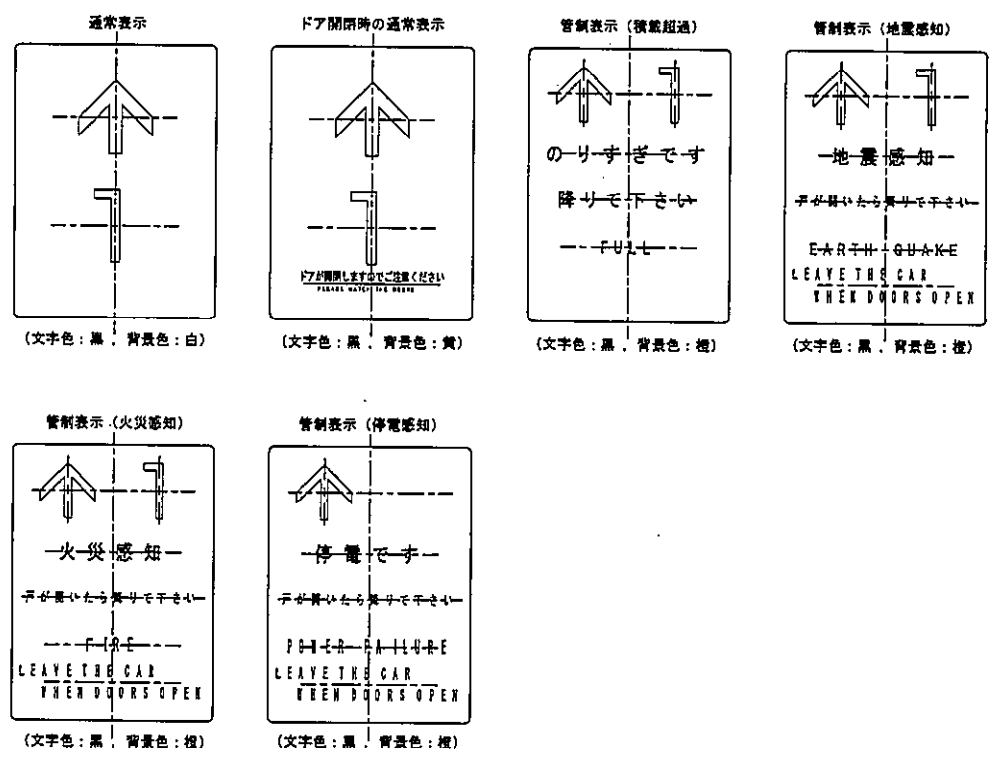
通常表示

1

（文字色：黒 ，背景色：白）

ドア開閉時の通常表示

1

ドアが開閉しますのでご注意ください
PLEASE WATCH THE DOORS

（文字色：黒 ，背景色：黄）

管制表示（積載超過）

1

のりすぎです

降りて下さい

FULL

（文字色：黒 ，背景色：橙）

管制表示（地震感知）

1

地震感知

戸が開いたら降りて下さい

EARTH QUAKE

LEAVE THE CAR
WHEN DOORS OPEN

（文字色：黒 ，背景色：橙）

管制表示（火災感知）

1

火災感知

戸が開いたら降りて下さい

FIRE

LEAVE THE CAR
WHEN DOORS OPEN

（文字色：黒 ，背景色：橙）

管制表示（停電感知）

停電です

戸が開いたら降りて下さい

POWER FAILURE

LEAVE THE CAR
WHEN DOORS OPEN

（文字色：黒 ，背景色：橙）